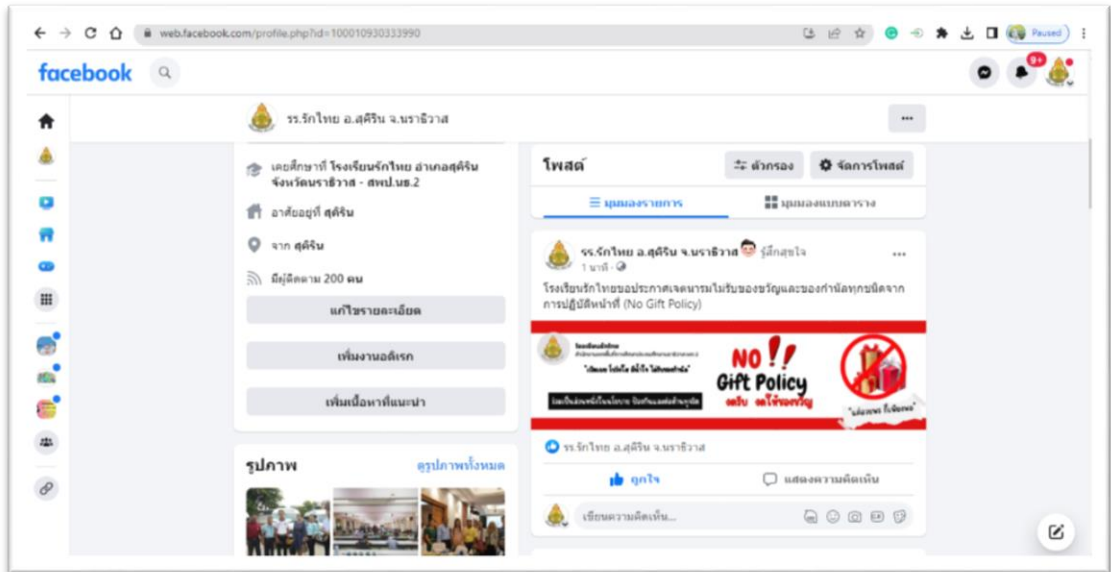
web.facebook.com/profile.php?id=100010930333990

Paused

facebook

9+

รร.รักไทย อ.สุคิริน จ.นราธิวาส

...

เคยศึกษาที่ โรงเรียนรักไทย อำเภอสุคิริน จังหวัดนราธิวาส - สพป.นธ.2

อาศัยอยู่ที่ สุคิริน

จาก สุคิริน

มีผู้ติดตาม 200 คน

แก้ไขรายละเอียด

เพิ่มงานอดิเรก

เพิ่มเนื้อหาที่แนะนำ

รูปภาพ

ดูรูปภาพทั้งหมด

โพสต์

ตัวกรอง

จัดการโพสต์

มุมมองรายการ

มุมมองแบบตาราง

รร.รักไทย อ.สุคิริน จ.นราธิวาส รู้สึกสุขใจ

1 นาที

...

โรงเรียนรักไทยขอประกาศเจตนารมณ์ไม่รับของขวัญและของกำนัลทุกชนิดจากการปฏิบัติหน้าที่ (No Gift Policy)

โรงเรียนรักไทย

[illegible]

NO !!

Gift Policy

งดรับ งดให้ของขวัญ

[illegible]

รร.รักไทย อ.สุคิริน จ.นราธิวาส

ถูกใจ

แสดงความคิดเห็น

เขียนความคิดเห็น...